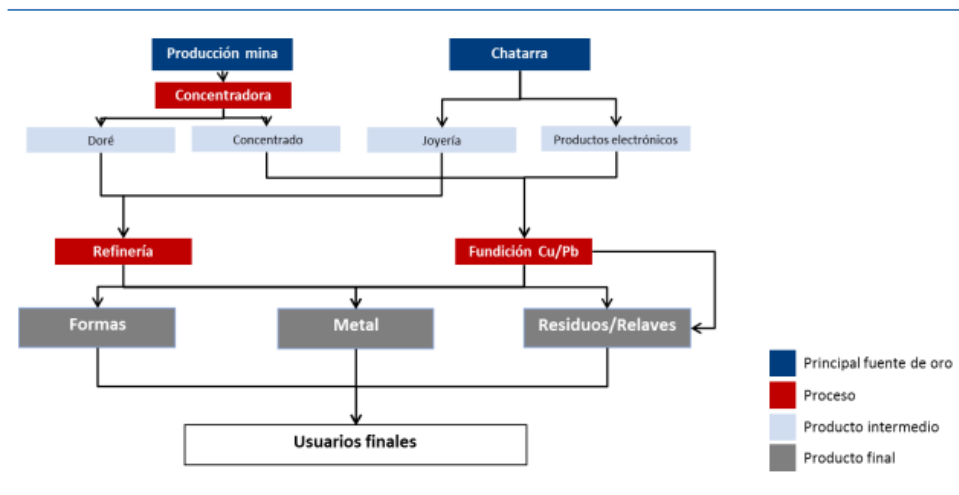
Producción mina

Concentradora

Chatarra

Doré

Concentrado

Joyería

Productos electrónicos

Refinería

Fundición Cu/Pb

Formas

Metal

Residuos/Relaves

Usuarios finales

Principal fuente de oro

Proceso

Producto intermedio

Producto final